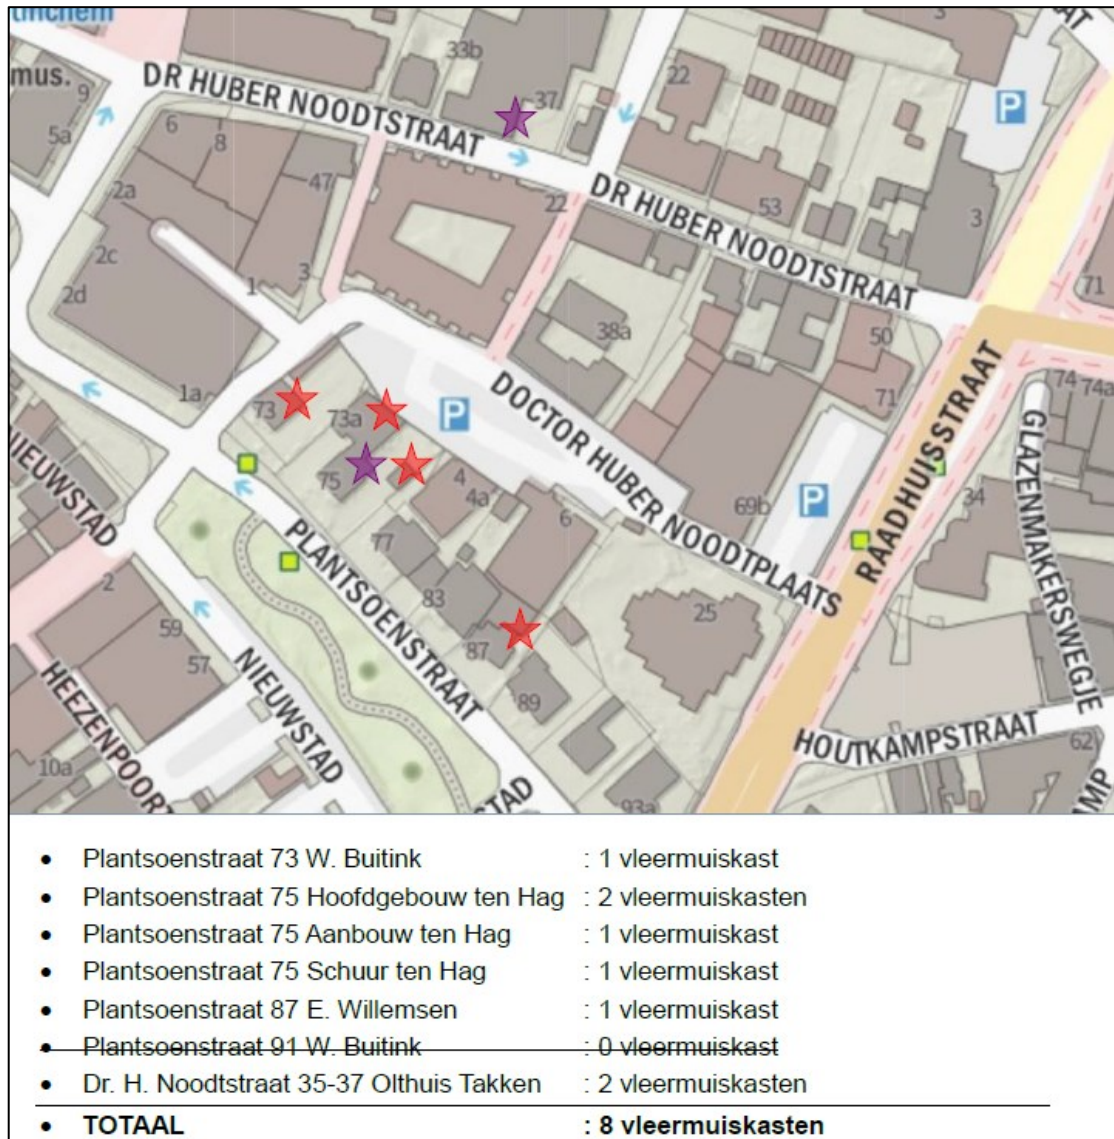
tinchem
mus.
9
5a
DR HUBER NOODTSTRAAT
33b
37
22
P
6
8
47
2a
2c
2d
1
3
22
DR HUBER NOODTSTRAAT
53
3
71
38a
50
1a
73
73a
P
DOCTOR HUBER NOODTPLAATS
71
RAADHUISSTRAAT
74
74a
GLAZENMAKERSWEGJE
NIEUWSTAD
75
4
4a
6
69b
P
34
PLANTSOENSTRAAT
77
83
87
89
25
2
59
57
NIEUWSTAD
HEEZENPOORT
10a
HOUTKAMPSTRAAT
62
STAD
93a
MP

- Plantsoenstraat 73 W. Buitink : 1 vleermuiskast
- Plantsoenstraat 75 Hoofdgebouw ten Hag : 2 vleermuiskasten
- Plantsoenstraat 75 Aanbouw ten Hag : 1 vleermuiskast
- Plantsoenstraat 75 Schuur ten Hag : 1 vleermuiskast
- Plantsoenstraat 87 E. Willemsen : 1 vleermuiskast
- ~~Plantsoenstraat 91 W. Buitink : 0 vleermuiskast~~
- Dr. H. Noodtstraat 35-37 Olthuis Takken : 2 vleermuiskasten
- **TOTAAL** : **8 vleermuiskasten**